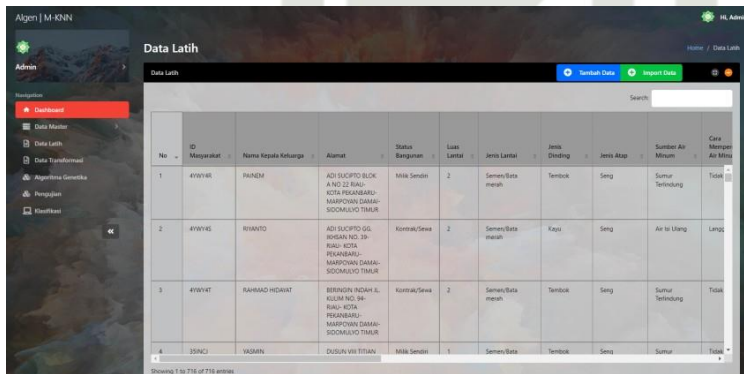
Algen | M-KNN

Hi, Admin

Admin

Navigation

Dashboard

Data Master

Data Latih

Data Transformasi

Algoritma Genetika

Pengujian

Klasifikasi

Data Latih

Home / Data Latih

Data Latih

Tambah Data

Import Data

Search:

| No | ID Masyarakat | Nama Kepala Keluarga | Alamat | Status Bangunan | Luas Lantai | Jenis Lantai | Jenis Dinding | Jenis Atap | Sumber Air Minum | Cara Memper Air Minu |
|---|---|---|---|---|---|---|---|---|---|---|
| 1 | 4YWY4R | PAINEM | ADI SUCIPTO BLOK A NO 22 RIAU- KOTA PEKANBARU- MARPOYAN DAMAI- SIDOMULYO TIMUR | Milik Sendiri | 2 | Semen/Bata merah | Tembok | Seng | Sumur Terlindung | Tidak |
| 2 | 4YWY4S | RIYANTO | ADI SUCIPTO GG. IKHSAN NO. 38- RIAU- KOTA PEKANBARU- MARPOYAN DAMAI- SIDOMULYO TIMUR | Kontrak/Sewa | 2 | Semen/Bata merah | Kayu | Seng | Air Isi Ulang | Langg |
| 3 | 4YWY4T | RAHMAD HIDAYAT | BERINGIN INDAH JL. KULIM NO. 94- RIAU- KOTA PEKANBARU- MARPOYAN DAMAI- SIDOMULYO TIMUR | Kontrak/Sewa | 2 | Semen/Bata merah | Tembok | Seng | Sumur Terlindung | Tidak |
| 4 | 3SINCJ | YASMIN | DUSUN VIII TITIAN | Milik Sendiri | 1 | Semen/Bata | Tembok | Seng | Sumur | Tidak |

Showing 1 to 716 of 716 entries